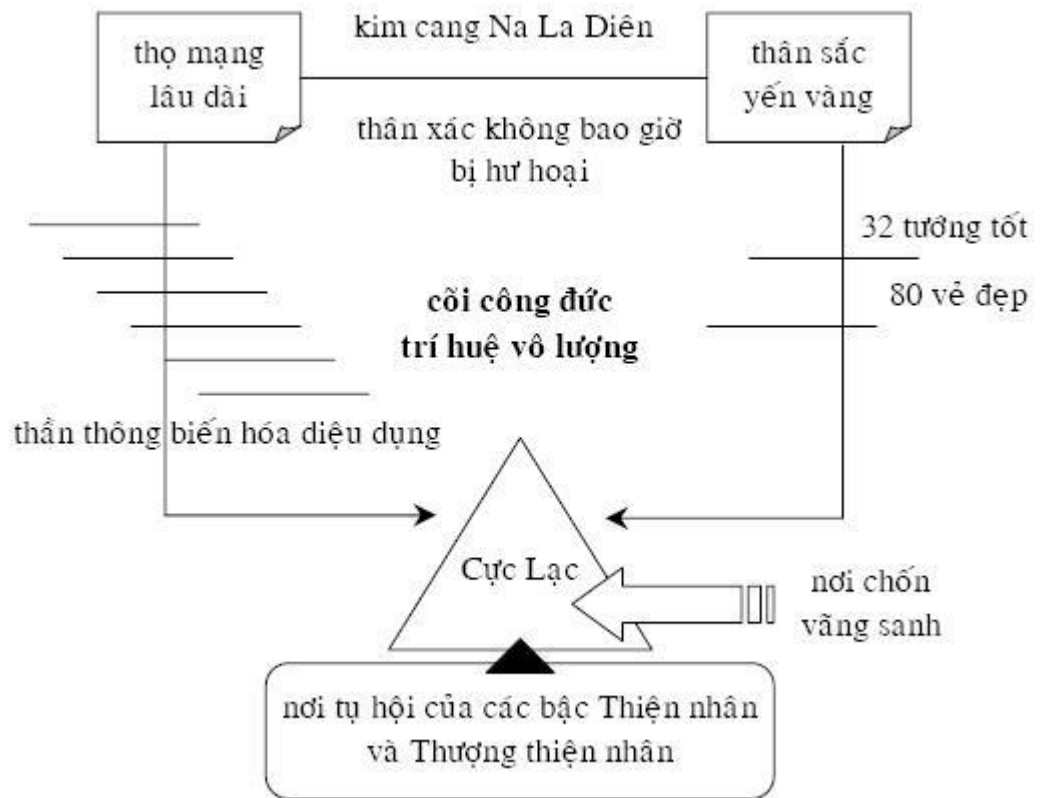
thọ mạng lâu dài

kim cang Na La Diên

thân sắc yến vàng

thân xác không bao giờ bị hư hoại

32 tướng tốt

cõi công đức trí huệ vô lượng

80 vẻ đẹp

thần thông biến hóa diệu dụng

Cực Lạc

nơi chốn vãng sanh

nơi tụ hội của các bậc Thiện nhân và Thượng thiện nhân